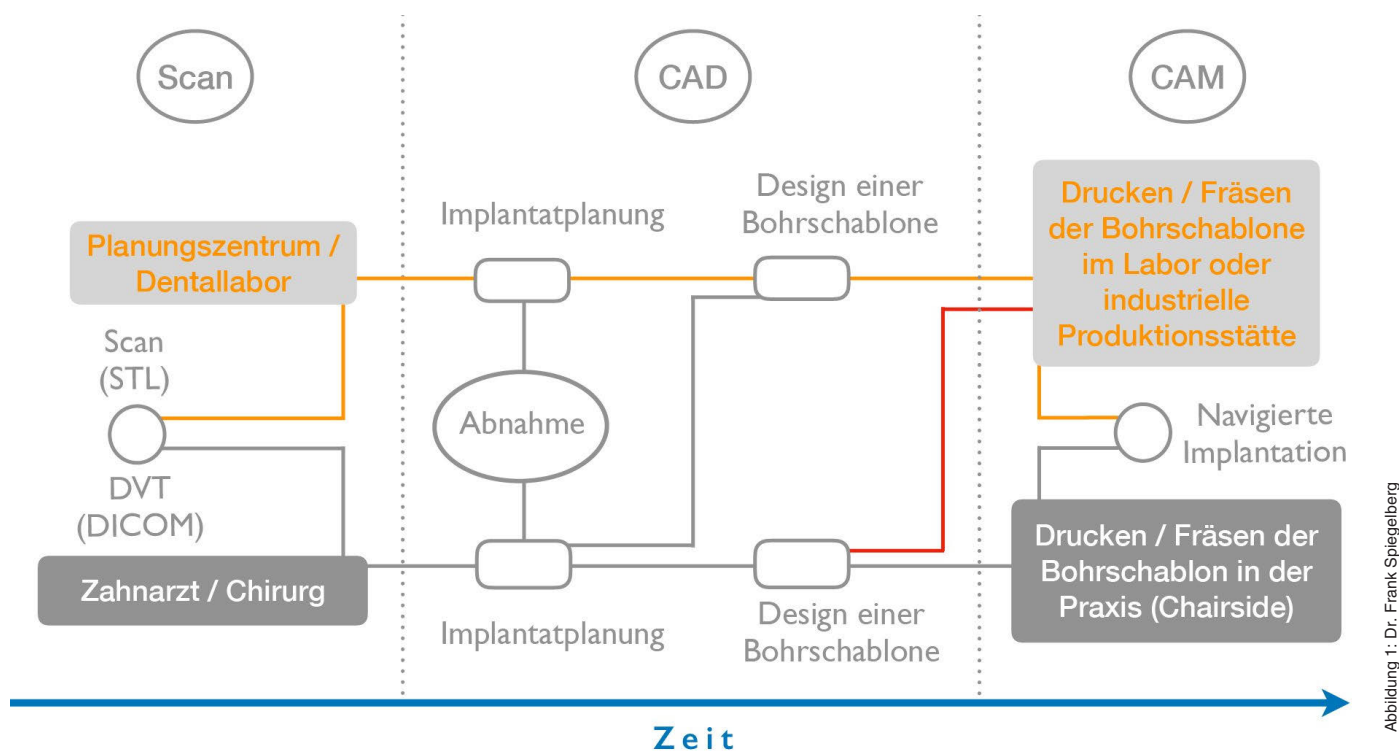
Scan

CAD

CAM

Planungszentrum / Dentallabor

Implantatplanung

Design einer Bohrschablone

Drucken / Fräsen der Bohrschablone im Labor oder industrielle Produktionsstätte

Scan (STL)

Abnahme

Navigierte Implantation

DVT (DICOM)

Zahnarzt / Chirurg

Drucken / Fräsen der Bohrschablon in der Praxis (Chairside)

Implantatplanung

Design einer Bohrschablone

Zeit

Abbildung 1: Dr. Frank Spiegelberg